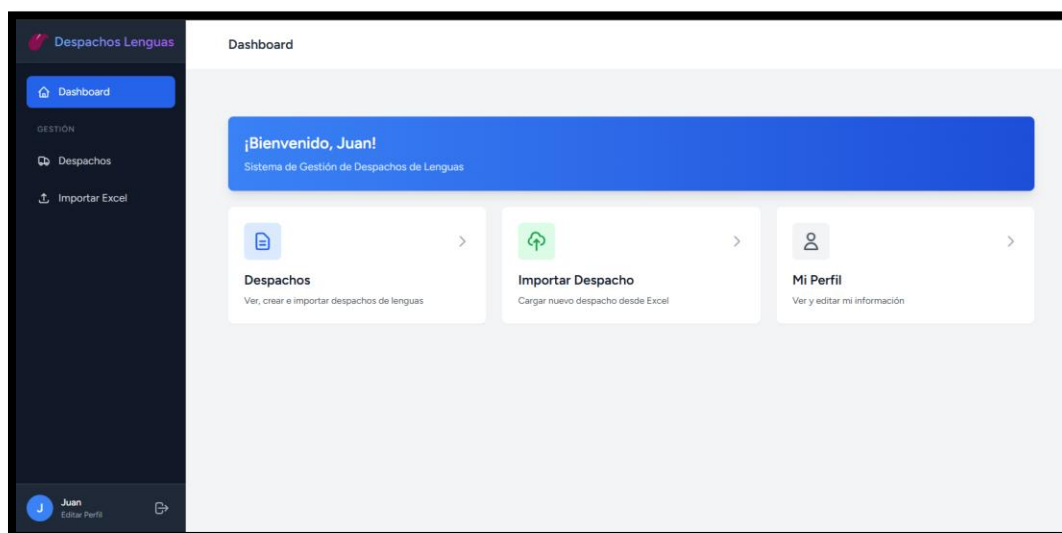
Despachos Lenguas

Dashboard

GESTIÓN

Despachos

Importar Excel

J Juan
Editar Perfil

Dashboard

¡Bienvenido, Juan!

Sistema de Gestión de Despachos de Lenguas

Despachos

Ver, crear e importar despachos de lenguas

Importar Despacho

Cargar nuevo despacho desde Excel

Mi Perfil

Ver y editar mi información